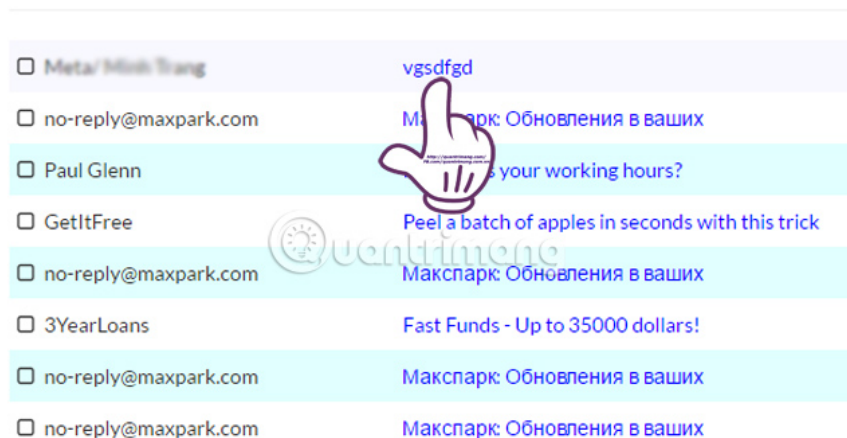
| | |
|---|---|
| Meta/ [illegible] | vgsdfgd |
| no-reply@maxpark.com | Ма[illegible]пар: Обновления в ваших |
| Paul Glenn | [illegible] your working hours? |
| GetItFree | Peel a batch of apples in seconds with this trick |
| no-reply@maxpark.com | Макспарк: Обновления в ваших |
| 3YearLoans | Fast Funds - Up to 35000 dollars! |
| no-reply@maxpark.com | Макспарк: Обновления в ваших |
| no-reply@maxpark.com | Макспарк: Обновления в ваших |

Quantrimang